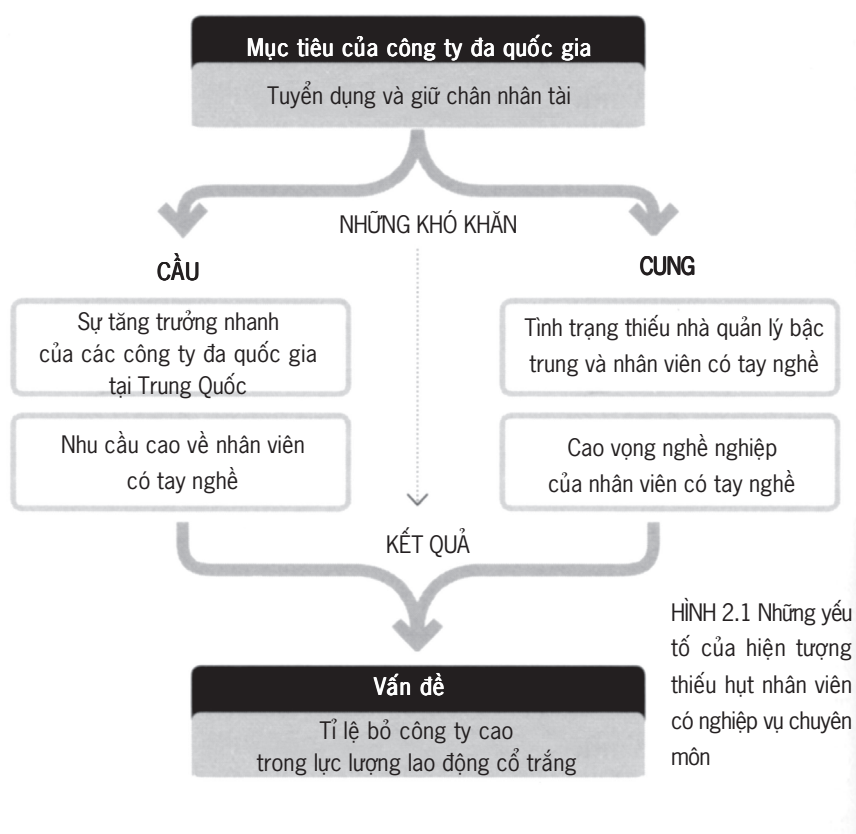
Mục tiêu của công ty đa quốc gia

Tuyển dụng và giữ chân nhân tài

NHỮNG KHÓ KHĂN

CẦU

CUNG

Sự tăng trưởng nhanh của các công ty đa quốc gia tại Trung Quốc

Tình trạng thiếu nhà quản lý bậc trung và nhân viên có tay nghề

Nhu cầu cao về nhân viên có tay nghề

Cao vọng nghề nghiệp của nhân viên có tay nghề

KẾT QUẢ

Vấn đề

Tỉ lệ bỏ công ty cao trong lực lượng lao động cổ trắng

HÌNH 2.1 Những yếu tố của hiện tượng thiếu hụt nhân viên có nghiệp vụ chuyên môn